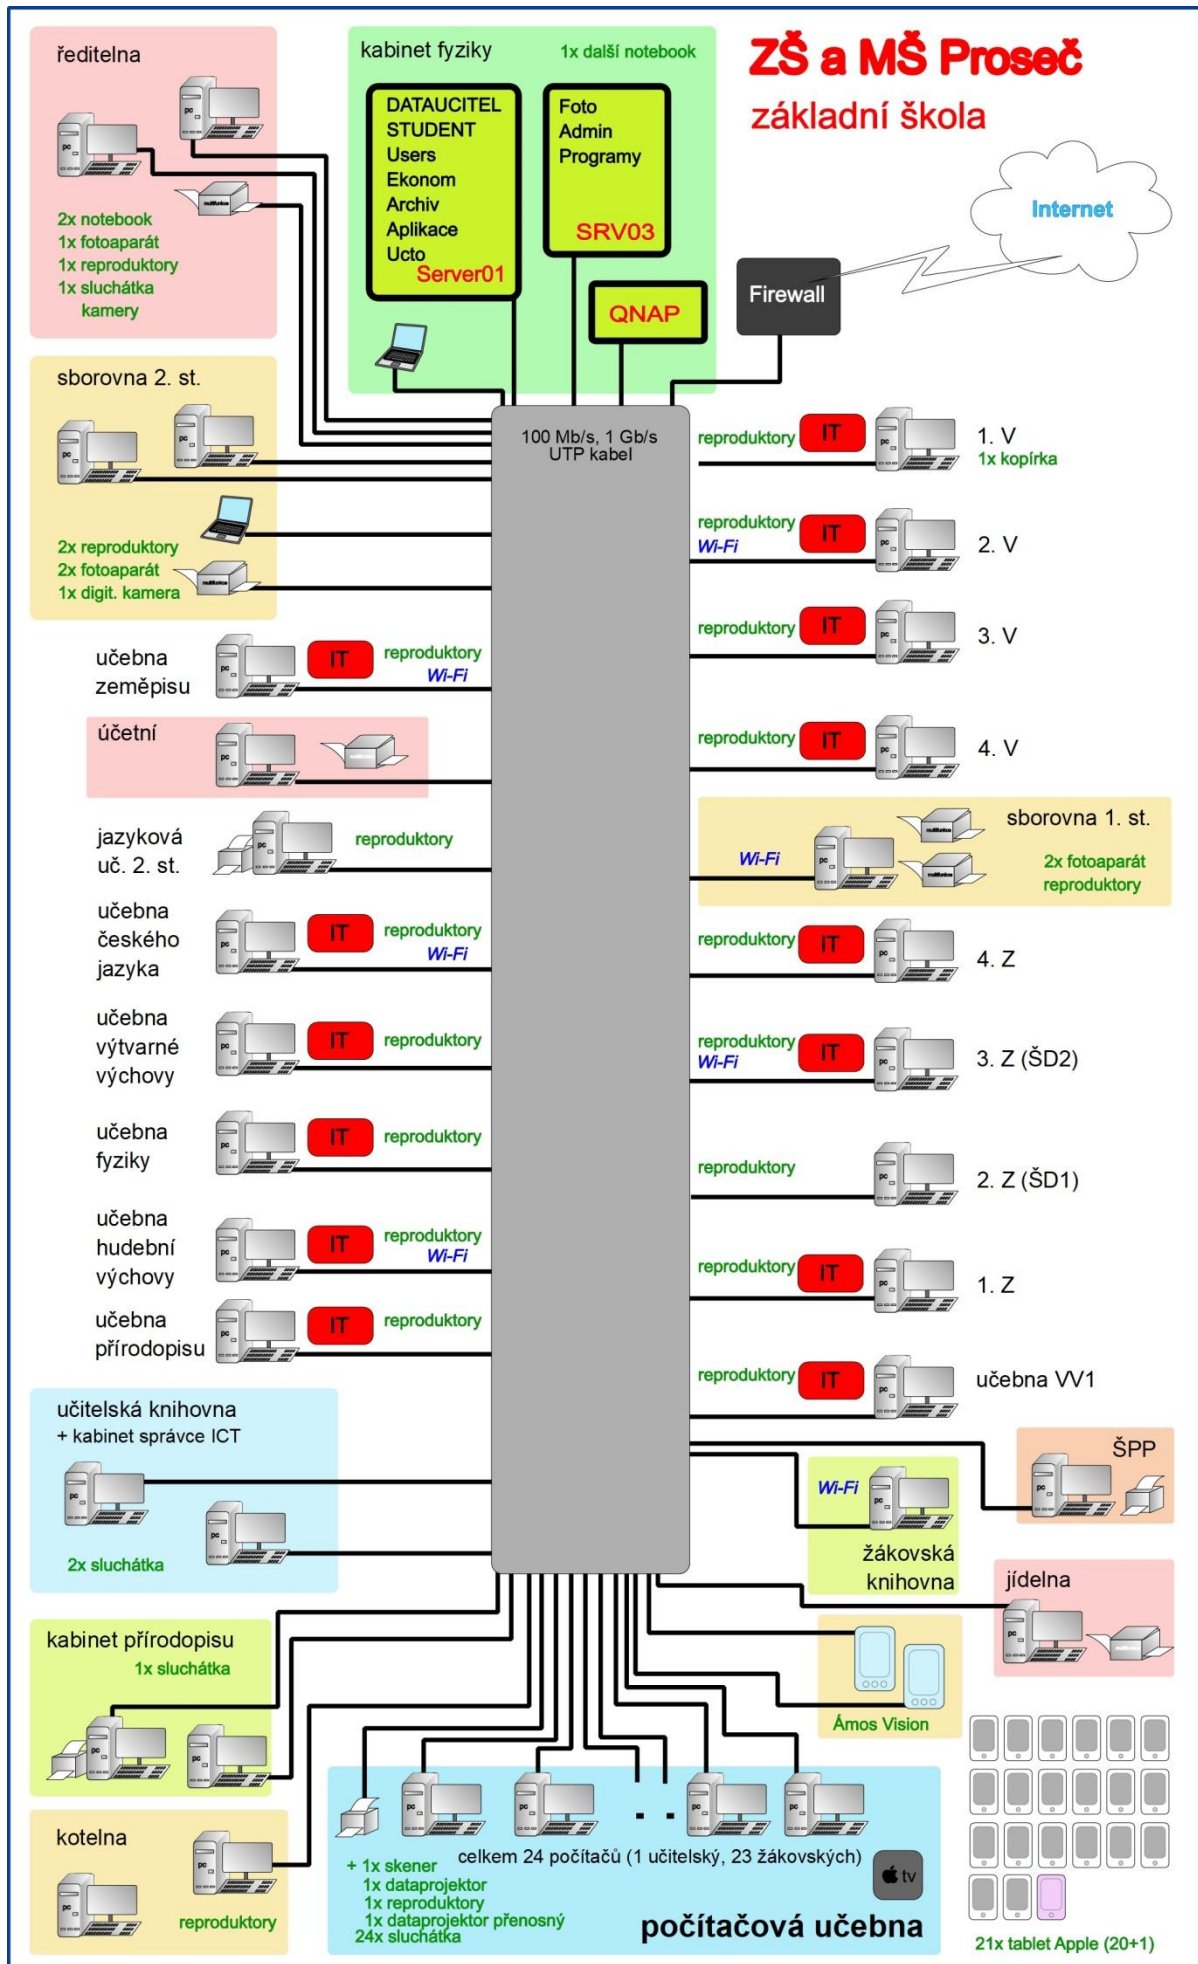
ZŠ a MŠ Proseč
základní škola

ředitelna
2x notebook
1x fotoaparát
1x reproduktory
1x sluchátka
kamery

kabinet fyziky
1x další notebook
DATAUCITEL
STUDENT
Users
Ekonom
Archiv
Aplikace
Ucto
Server01

Foto
Admin
Programy
SRV03

QNAP

Internet

Firewall

sborovna 2. st.
2x reproduktory
2x fotoaparát
1x digit. kamera

100 Mb/s, 1 Gb/s
UTP kabel

reproduktory IT 1. V
1x kopírka

reproduktory Wi-Fi IT 2. V

reproduktory IT 3. V

reproduktory IT 4. V

učebna zeměpisu IT reproduktory Wi-Fi

účetní

jazyková uč. 2. st. reproduktory

sborovna 1. st.
Wi-Fi
2x fotoaparát
reproduktory

učebna českého jazyka IT reproduktory Wi-Fi

reproduktory IT 4. Z

učebna výtvarné výchovy IT reproduktory

reproduktory Wi-Fi IT 3. Z (ŠD2)

učebna fyziky IT reproduktory

reproduktory 2. Z (ŠD1)

učebna hudební výchovy IT reproduktory Wi-Fi

reproduktory IT 1. Z

učebna přírodopisu IT reproduktory

reproduktory IT učebna VV1

učitelská knihovna
+ kabinet správce ICT
2x sluchátka

ŠPP

Wi-Fi
žákovská knihovna

jídelna

kabinet přírodopisu
1x sluchátka

Ámos Vision

kotelna
reproduktory

+ 1x skener
1x dataprojektor
1x reproduktory
1x dataprojektor přenosný
24x sluchátka
celkem 24 počítačů (1 učitelský, 23 žákovských)
tv
počítačová učebna

21x tablet Apple (20+1)